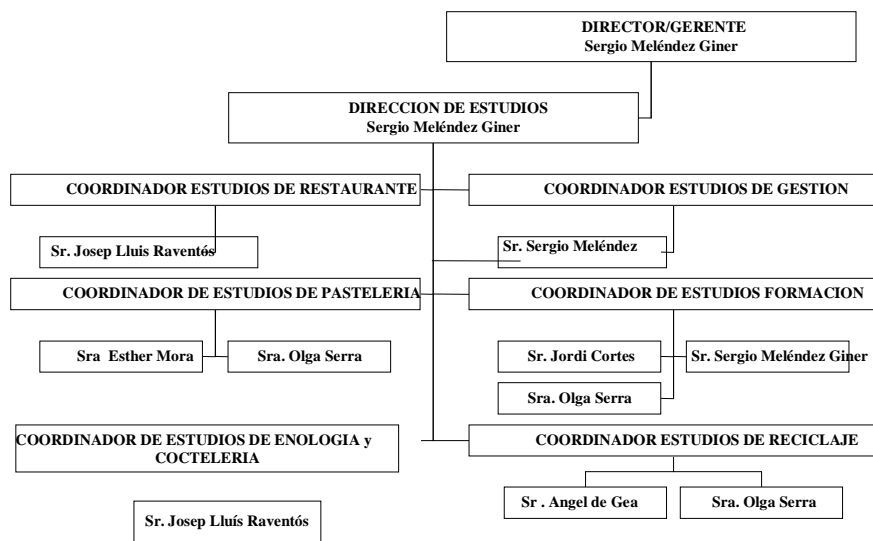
DIRECTOR/GERENTE
Sergio Meléndez Giner

DIRECCION DE ESTUDIOS
Sergio Meléndez Giner

COORDINADOR ESTUDIOS DE RESTAURANTE

Sr. Josep Lluis Raventós

COORDINADOR ESTUDIOS DE GESTION

Sr. Sergio Meléndez

COORDINADOR DE ESTUDIOS DE PASTELERIA

Sra Esther Mora

Sra. Olga Serra

COORDINADOR DE ESTUDIOS FORMACION

Sr. Jordi Cortes

Sr. Sergio Meléndez Giner

Sra. Olga Serra

COORDINADOR DE ESTUDIOS DE ENOLOGIA y COCTELERIA

Sr. Josep Lluís Raventós

COORDINADOR ESTUDIOS DE RECICLAJE

Sr . Angel de Gea

Sra. Olga Serra